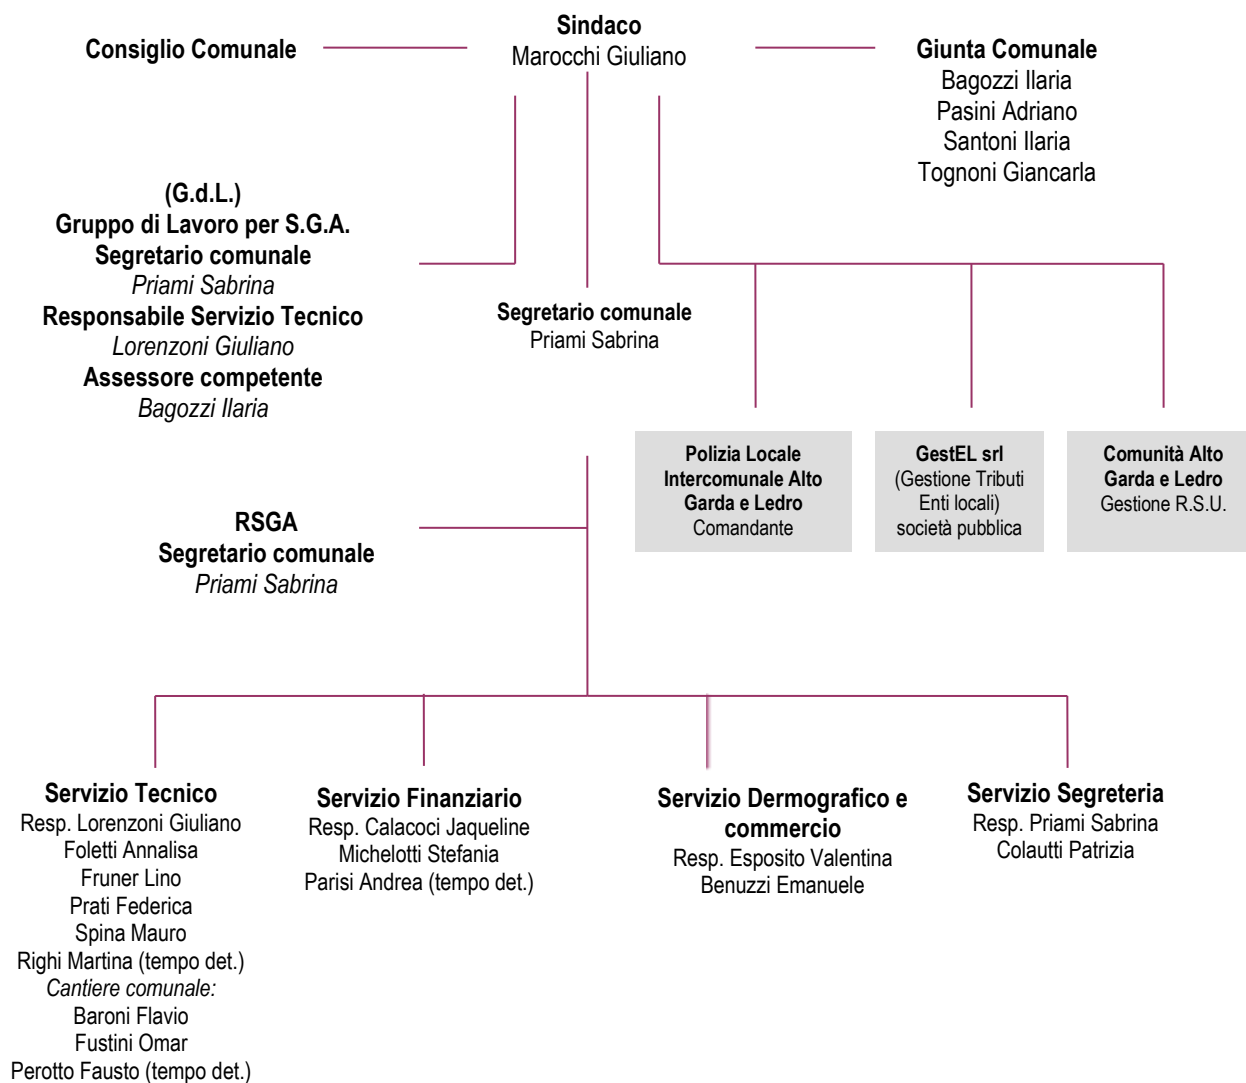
Consiglio Comunale

Sindaco
Marocchi Giuliano

Giunta Comunale
Bagozzi Ilaria
Pasini Adriano
Santoni Ilaria
Tognoni Giancarla

(G.d.L.)
Gruppo di Lavoro per S.G.A.
Segretario comunale
*Priami Sabrina*
Responsabile Servizio Tecnico
*Lorenzoni Giuliano*
Assessore competente
*Bagozzi Ilaria*

Segretario comunale
Priami Sabrina

Polizia Locale Intercomunale Alto Garda e Ledro
Comandante

GestEL srl
(Gestione Tributi Enti locali)
società pubblica

Comunità Alto Garda e Ledro
Gestione R.S.U.

RSGA
Segretario comunale
*Priami Sabrina*

Servizio Tecnico
Resp. Lorenzoni Giuliano
Foletti Annalisa
Fruner Lino
Prati Federica
Spina Mauro
Righi Martina (tempo det.)
*Cantiere comunale:*
Baroni Flavio
Fustini Omar
Perotto Fausto (tempo det.)

Servizio Finanziario
Resp. Calacoci Jaqueline
Michelotti Stefania
Parisi Andrea (tempo det.)

Servizio Dermografico e commercio
Resp. Esposito Valentina
Benuzzi Emanuele

Servizio Segreteria
Resp. Priami Sabrina
Colautti Patrizia